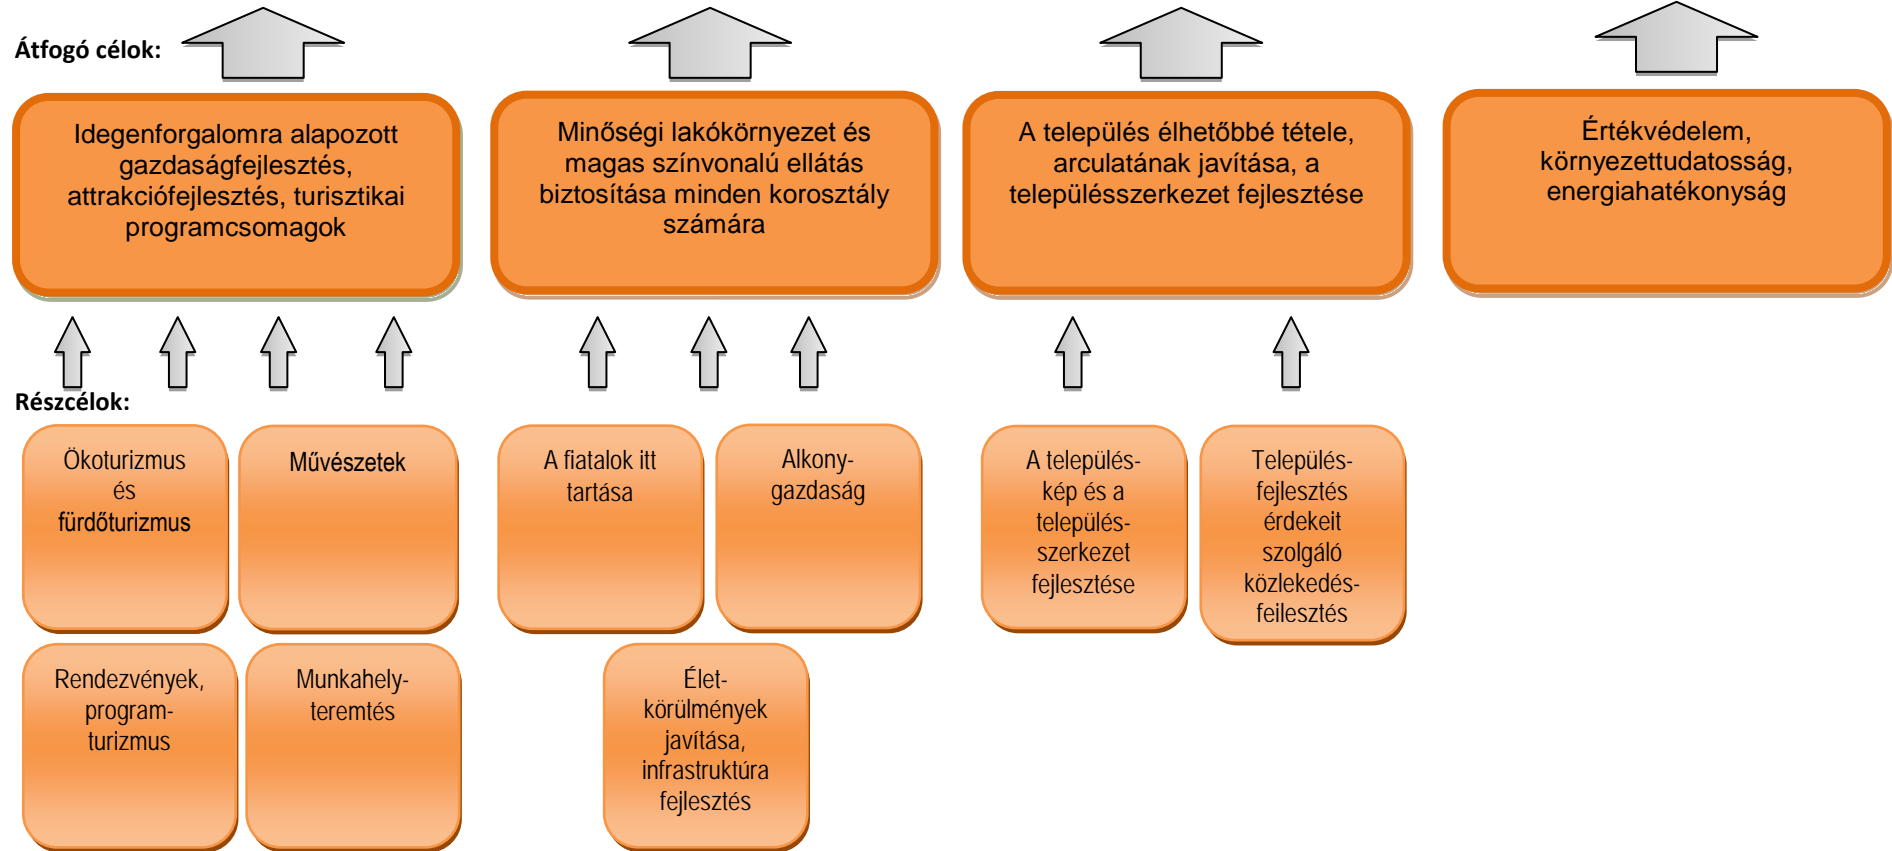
Átfogó célok:

Idegenforgalomra alapozott gazdaságfejlesztés, attrakciófejlesztés, turisztikai programcsomagok

Minőségi lakókörnyezet és magas színvonalú ellátás biztosítása minden korosztály számára

A település élhetőbbé tétele, arculatának javítása, a településszerkezet fejlesztése

Értékvédelem, környezettudatosság, energiahatékonyság

Részcélok:

Ökoturizmus és fürdőturizmus

Művészetek

Rendezvények, program-turizmus

Munkahely-teremtés

A fiatalok itt tartása

Alkony-gazdaság

Élet-körülmények javítása, infrastruktúra fejlesztés

A település-kép és a település-szerkezet fejlesztése

Település-fejlesztés érdekeit szolgáló közlekedés-feilesztés